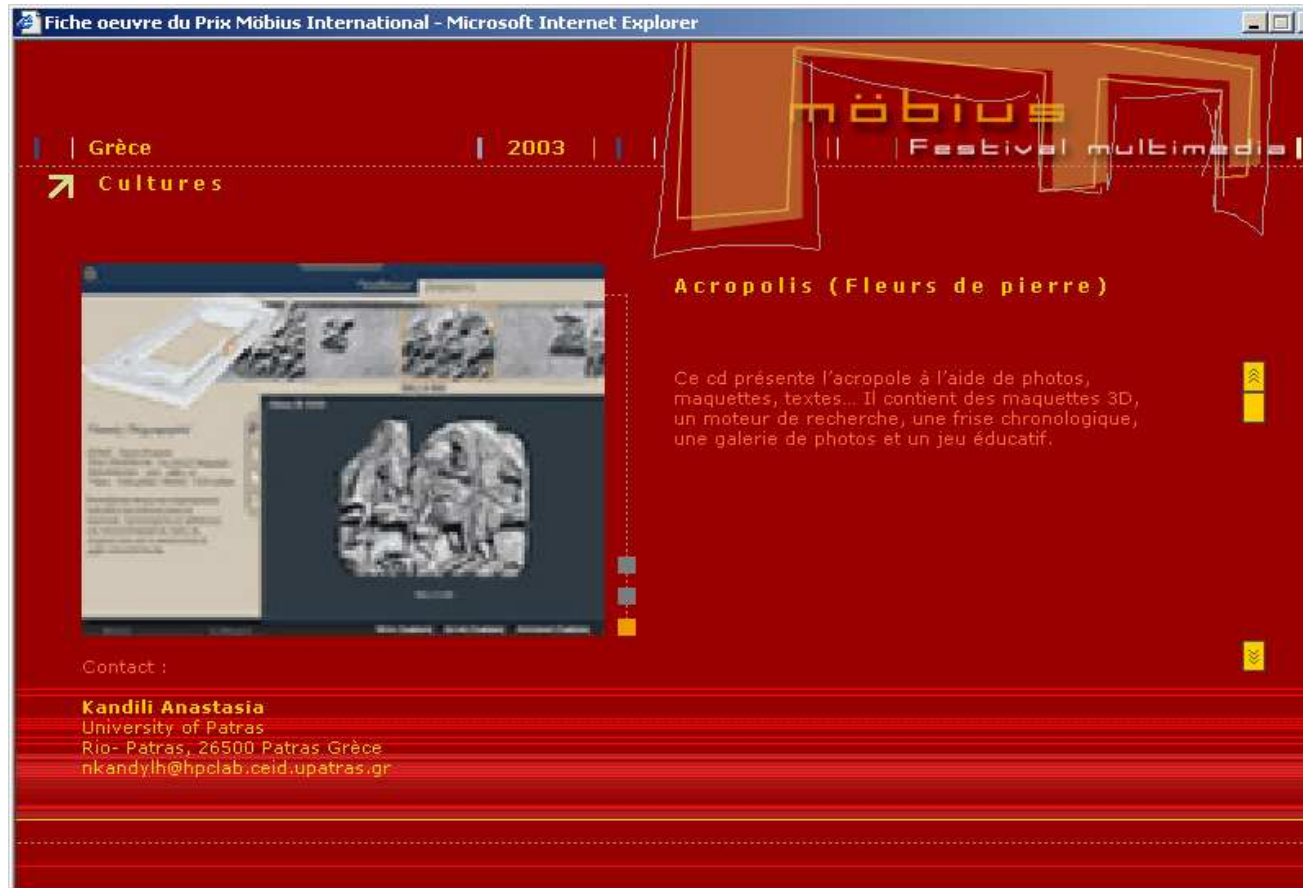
Fiche oeuvre du Prix Möbius International - Microsoft Internet Explorer

möbius
Festival multimedia

Grèce | 2003

Cultures

Acropolis (Fleurs de pierre)

Ce cd présente l'acropole à l'aide de photos, maquettes, textes... Il contient des maquettes 3D, un moteur de recherche, une frise chronologique, une galerie de photos et un jeu éducatif.

Contact :

Kandili Anastasia
University of Patras
Rio- Patras, 26500 Patras Grèce
nkandylh@hpclab.ceid.upatras.gr